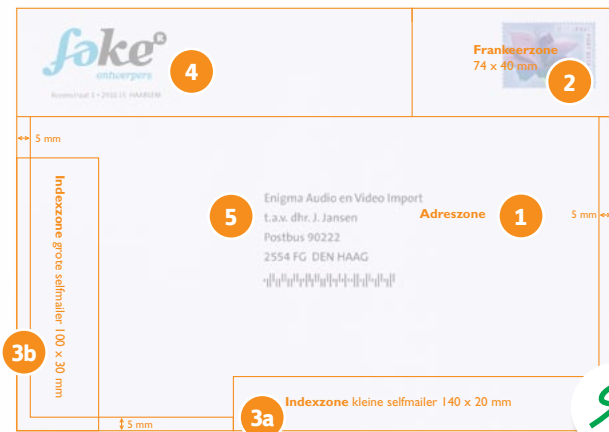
foke®
ontwerpers
Rozenstraat 1 • 2011 LT HAARLEM

4

Frankeerzone
74 x 40 mm

2

5 mm

Indexzone grote selfmailer 100 x 30 mm

5

Enigma Audio en Video Import
t.a.v. dhr. J. Jansen
Postbus 90222
2554 FG DEN HAAG

Adreszone

1

5 mm

3b

5 mm

3a

Indexzone kleine selfmailer 140 x 20 mm